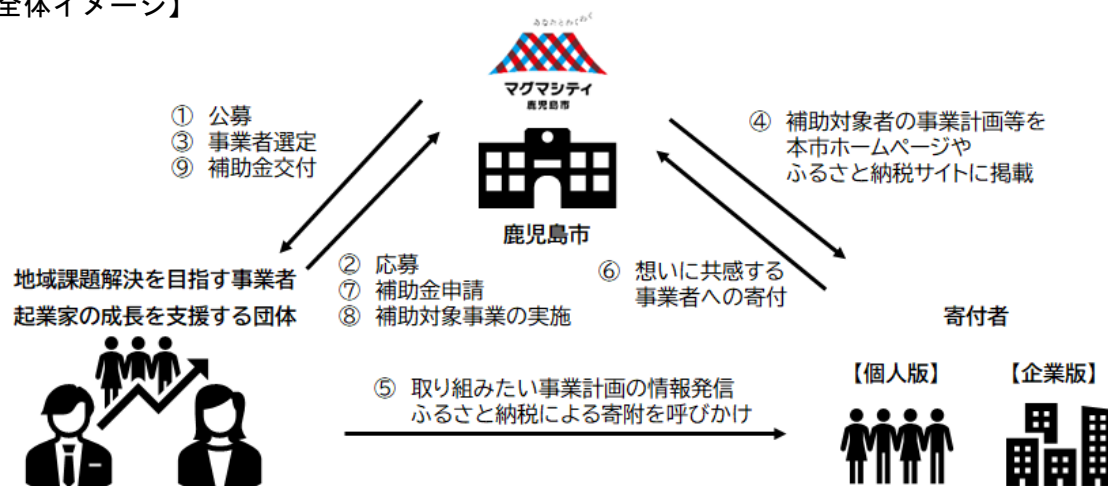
全体イメージ】

あなたとわくわく
マグマシティ
鹿児島市

鹿児島市

① 公募
③ 事業者選定
⑨ 補助金交付

④ 補助対象者の事業計画等を本市ホームページやふるさと納税サイトに掲載

地域課題解決を目指す事業者
起業家の成長を支援する団体

② 応募
⑦ 補助金申請
⑧ 補助対象事業の実施

⑥ 想いに共感する事業者への寄付

寄付者

⑤ 取り組みたい事業計画の情報発信
ふるさと納税による寄附を呼びかけ

【個人版】
【企業版】